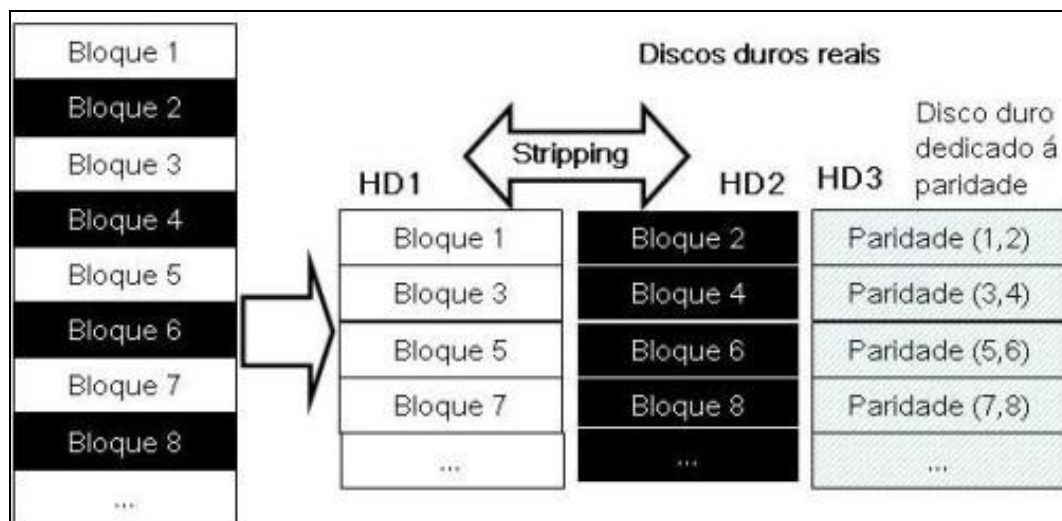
Bloque 1
Bloque 2
Bloque 3
Bloque 4
Bloque 5
Bloque 6
Bloque 7
Bloque 8
...

Discos duros reais

Stripping

HD1

HD2

HD3

Disco duro dedicado á paridade

| HD1 | HD2 | HD3 |
|---|---|---|
| Bloque 1 | Bloque 2 | Paridade (1,2) |
| Bloque 3 | Bloque 4 | Paridade (3,4) |
| Bloque 5 | Bloque 6 | Paridade (5,6) |
| Bloque 7 | Bloque 8 | Paridade (7,8) |
| ... | ... | ... |